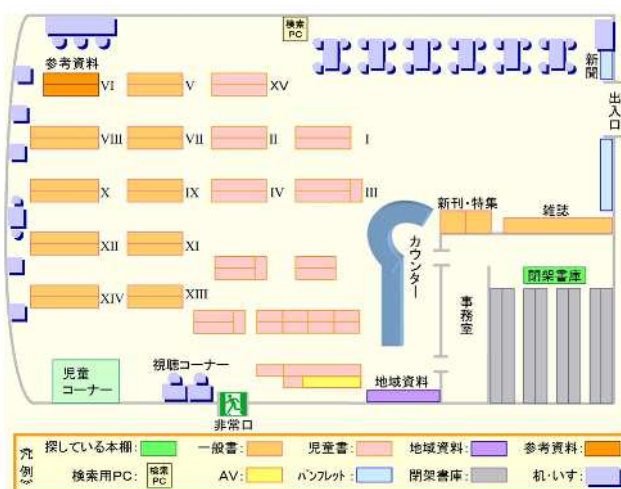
検索PC

参考資料

VI
V
XV

新聞

出入口

VIII
VII
II
I

X
IX
IV
III

新刊・特集
雑誌

XII
XI

カウンター

閉架書庫

XIV
XIII

事務室

児童コーナー

視聴コーナー

地域資料

非常口

凡例

探している本棚：
一般書：
児童書：
地域資料：
参考資料：

検索用PC：
検索PC
AV：
パンフレット：
閉架書庫：
机・いす：